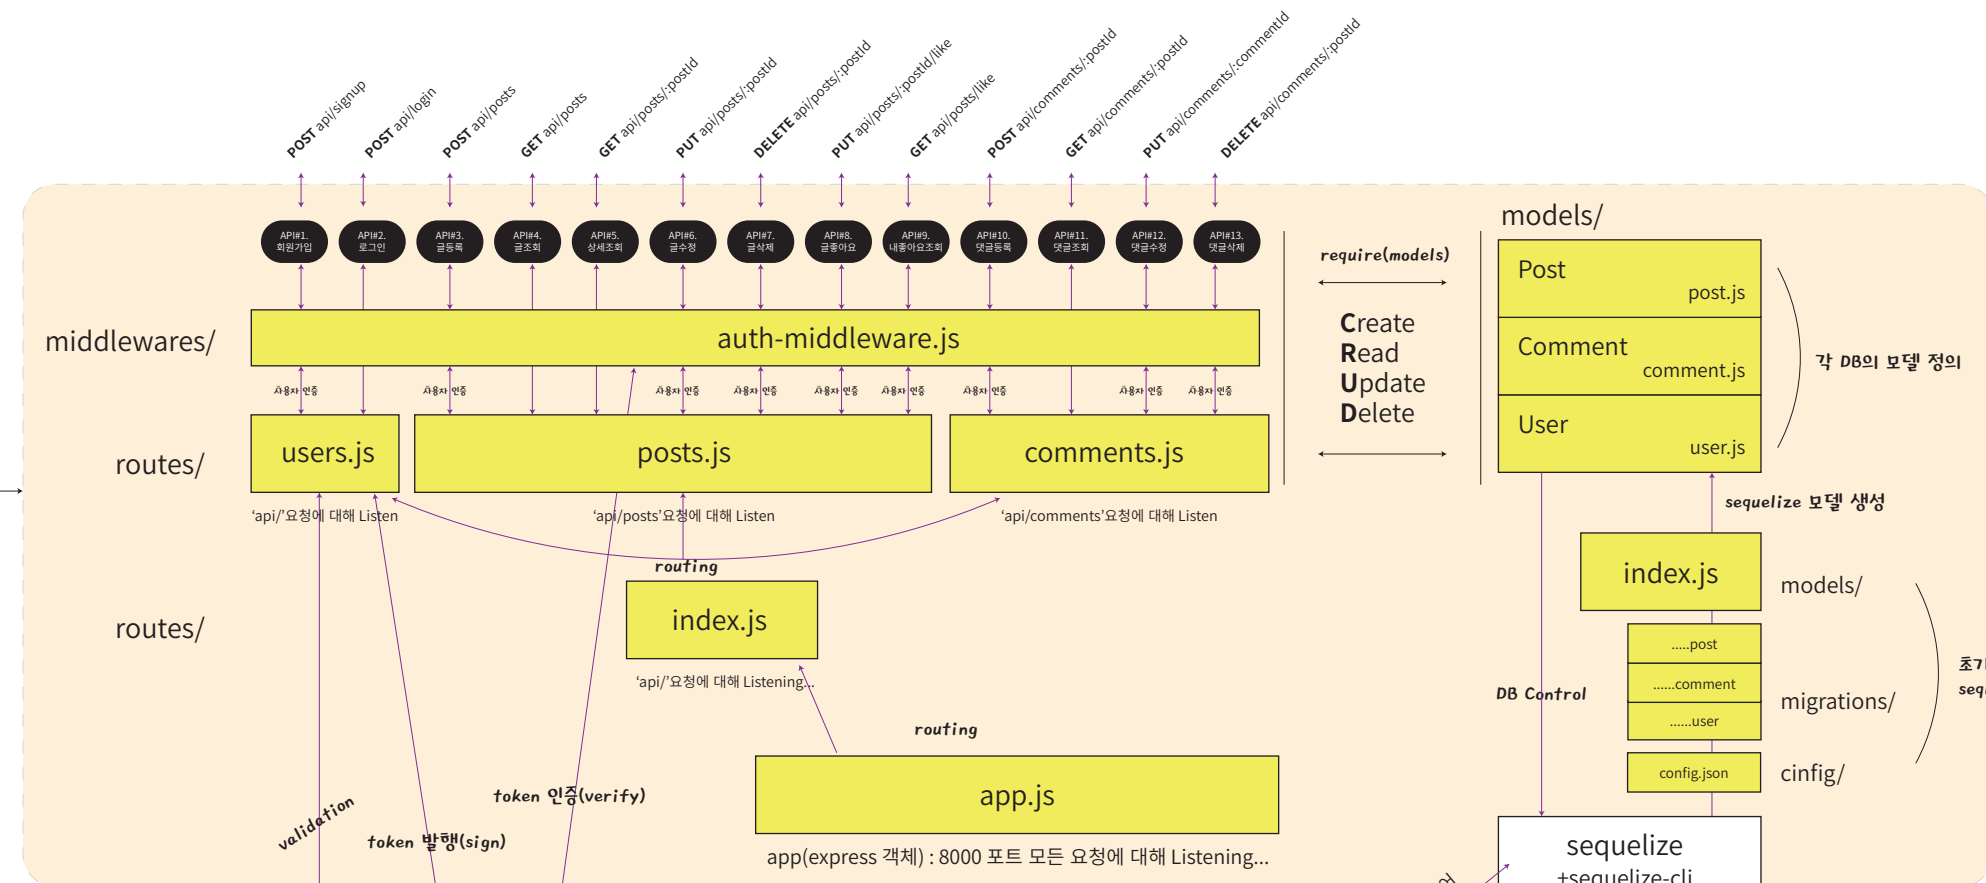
POST api/signup
POST api/login
POST api/posts
GET api/posts
GET api/posts/:postId
PUT api/posts/:postId
DELETE api/posts/:postId
PUT api/posts/:postId/like
GET api/posts/like
POST api/comments/:postId
GET api/comments/:postId
PUT api/comments/:commentId
DELETE api/comments/:postId

API#1. 회원가입
API#2. 로그인
API#3. 글등록
API#4. 글조회
API#5. 상세조회
API#6. 글수정
API#7. 글삭제
API#8. 글좋아요
API#9. 내좋아요조회
API#10. 댓글등록
API#11. 댓글조회
API#12. 댓글수정
API#13. 댓글삭제

middlewares/
auth-middleware.js

사용자 인증
사용자 인증
사용자 인증
사용자 인증
사용자 인증
사용자 인증
사용자 인증
사용자 인증
사용자 인증

routes/
users.js
posts.js
comments.js
'api/'요청에 대해 Listen
'api/posts'요청에 대해 Listen
'api/comments'요청에 대해 Listen

routing
routes/
index.js
'api/'요청에 대해 Listening...

routing
app.js
app(express 객체) : 8000 포트 모든 요청에 대해 Listening...

token 인증(verify)
validation
token 발행(sign)

require(models)

Create
Read
Update
Delete

models/
Post
post.js
Comment
comment.js
User
user.js
각 DB의 모델 정의

sequelize 모델 생성
index.js
models/
DB Control
.....post
......comment
......user
migrations/
config.json
cinfig/
초기
seq
sequelize
+sequelize-cli